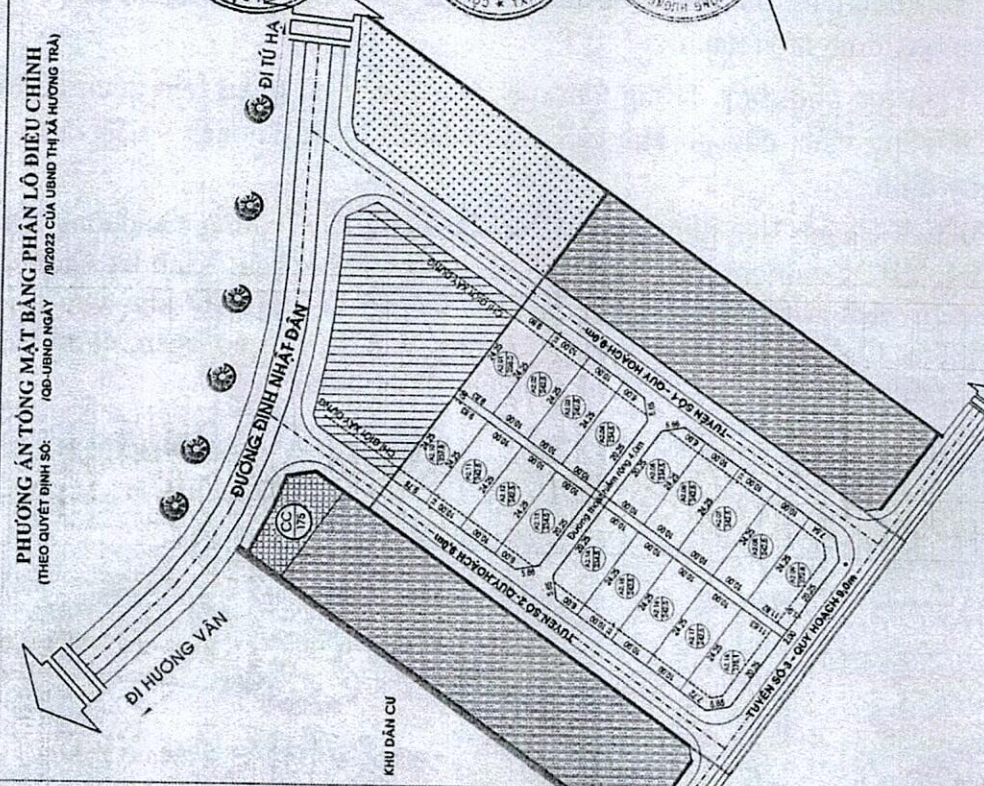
PHƯƠNG ÁN TỔNG MẶT BẰNG PHÂN LÔ ĐIỀU CHỈNH
(THEO QUYẾT ĐỊNH SỐ: /QĐ-UBND NGÀY /5/2022 CỦA UBND THỊ XÃ HƯƠNG TRÀ)

ĐI TỨ HẠ

ĐƯỜNG ĐINH NHẬT ĐẦN

ĐI HƯƠNG VÂN

KHU DÂN CƯ

CC 175

TUYẾN SỐ 1 - QUY HOẠCH 9,0m

TUYẾN SỐ 2 - QUY HOẠCH 9,0m

TUYẾN SỐ 3 - QUY HOẠCH 9,0m

Đường nội bộ rộng 4,0m

CHỈ GIỚI XÂY DỰNG

CHỈ GIỚI XÂY DỰNG

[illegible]